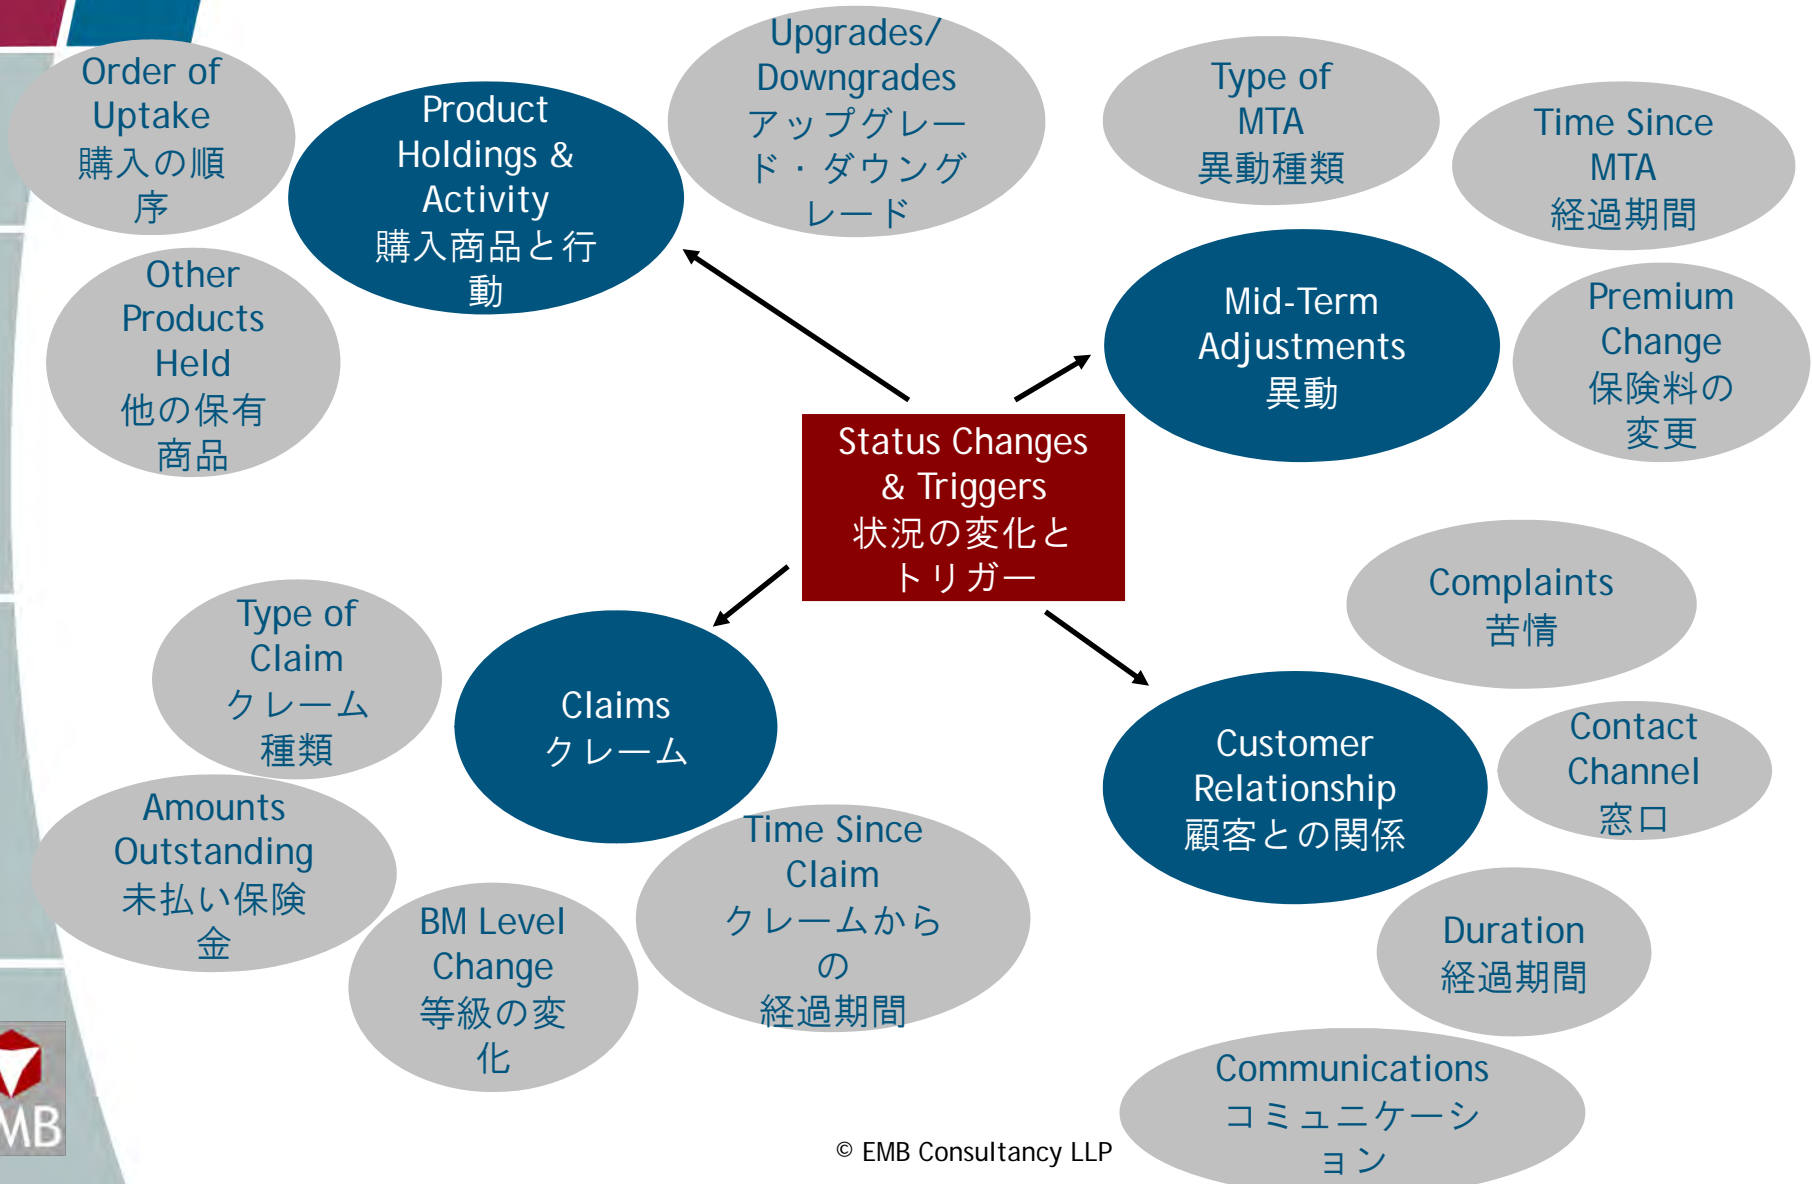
Order of Uptake 購入の順序

Product Holdings & Activity 購入商品と行動

Upgrades/ Downgrades アップグレード・ダウングレード

Type of MTA 異動種類

Time Since MTA 経過期間

Other Products Held 他の保有商品

Mid-Term Adjustments 異動

Premium Change 保険料の変更

Status Changes & Triggers 状況の変化とトリガー

Complaints 苦情

Type of Claim クレーム種類

Claims クレーム

Customer Relationship 顧客との関係

Contact Channel 窓口

Amounts Outstanding 未払い保険金

Time Since Claim クレームからの経過期間

BM Level Change 等級の変化

Duration 経過期間

Communications コミュニケーション

MB

© EMB Consultancy LLP